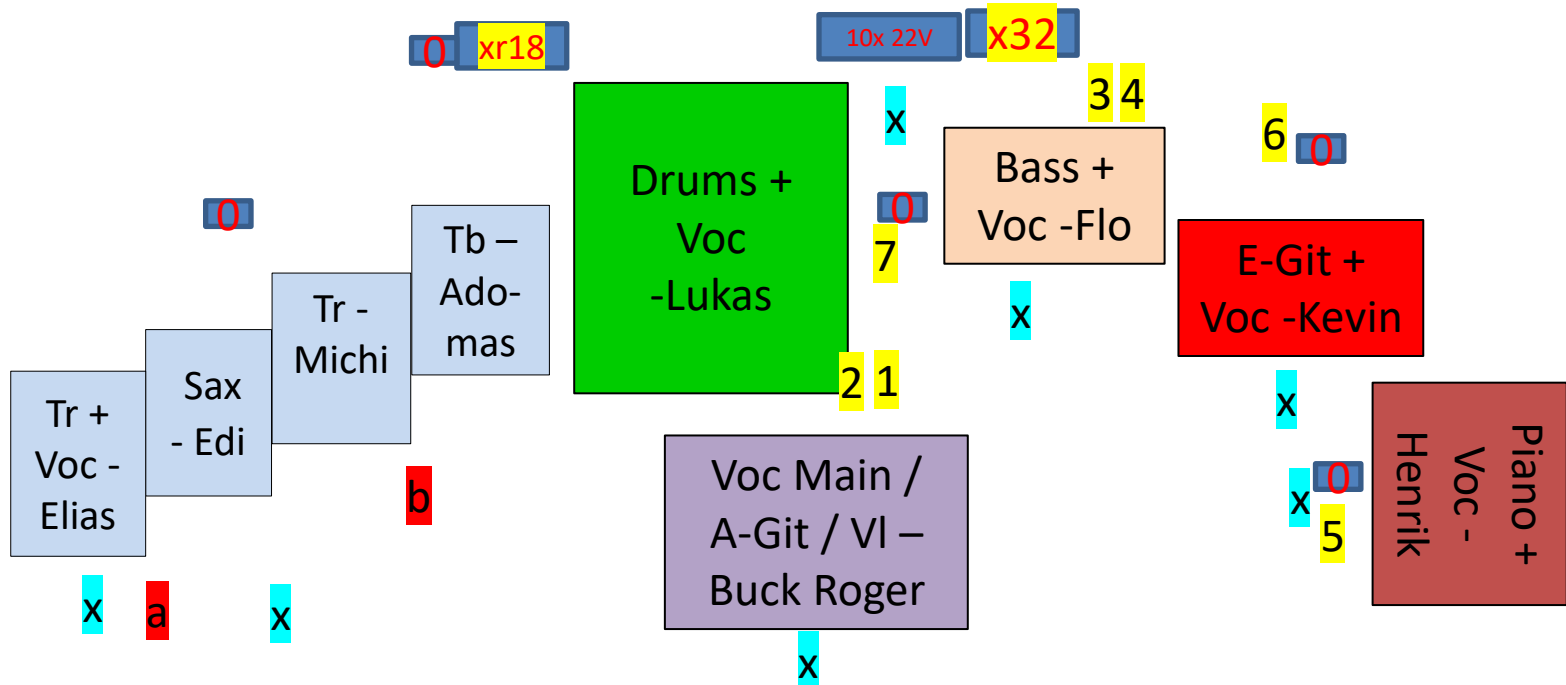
0 xr18

10x 22V x32

3 4

x

6 0

Drums + Voc -Lukas

0

Bass + Voc -Flo

7

E-Git + Voc -Kevin

x

0

Tb – Ado-mas

Tr - Michi

Sax - Edi

Tr + Voc - Elias

2 1

x

Piano + Voc - Henrik

x 0

5

b

Voc Main / A-Git / Vl – Buck Roger

x a x

x